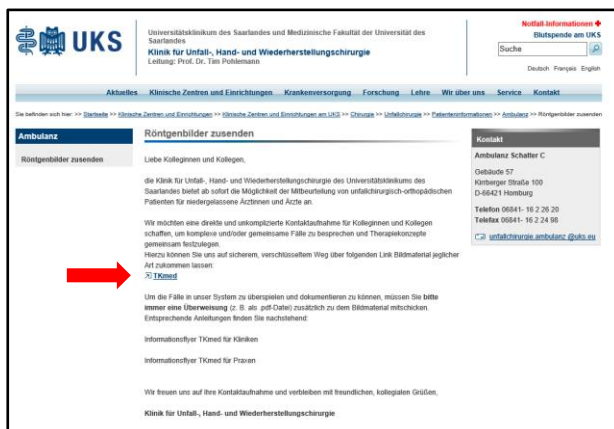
UKS

Universitätsklinikum des Saarlandes und Medizinische Fakultät der Universität des Saarlandes
Klinik für Unfall-, Hand- und Wiederherstellungschirurgie
Leitung: Prof. Dr. Tim Pohlemann

Notfall-Informationen
Blutspende am UKS
Suche
Deutsch Français English

Aktuelles Klinische Zentren und Einrichtungen Krankenversorgung Forschung Lehre Wir über uns Service Kontakt

Sie befinden sich hier: >> Startseite >> Klinische Zentren und Einrichtungen >> Klinische Zentren und Einrichtungen am UKS >> Chirurgie >> Unfallchirurgie >> Patienteninformationen >> Ambulanz >> Röntgenbilder zusenden

Ambulanz
Röntgenbilder zusenden

Röntgenbilder zusenden

Liebe Kolleginnen und Kollegen,

die Klinik für Unfall-, Hand- und Wiederherstellungschirurgie des Universitätsklinikums des Saarlandes bietet ab sofort die Möglichkeit der Mitbeurteilung von unfallchirurgisch-orthopädischen Patienten für niedergelassene Ärztinnen und Ärzte an.

Wir möchten eine direkte und unkomplizierte Kontaktaufnahme für Kolleginnen und Kollegen schaffen, um komplexe und/oder gemeinsame Fälle zu besprechen und Therapiekonzepte gemeinsam festzulegen.
Hierzu können Sie uns auf sicherem, verschlüsseltem Weg über folgenden Link Bildmaterial jeglicher Art zukommen lassen:
TKmed

Um die Fälle in unser System zu überspielen und dokumentieren zu können, müssen Sie bitte immer eine Überweisung (z. B. als .pdf-Datei) zusätzlich zu dem Bildmaterial mitschicken. Entsprechende Anleitungen finden Sie nachstehend:

Informationsflyer TKmed für Kliniken

Informationsflyer TKmed für Praxen

Wir freuen uns auf Ihre Kontaktaufnahme und verbleiben mit freundlichen, kollegialen Grüßen,

Klinik für Unfall-, Hand- und Wiederherstellungschirurgie

Kontakt
Ambulanz Schalter C

Gebäude 57
Kirrberger Straße 100
D-66421 Homburg

Telefon 06841- 16 2 26 20
Telefax 06841- 16 2 24 98

unfallchirurgie.ambulanz@uks.eu